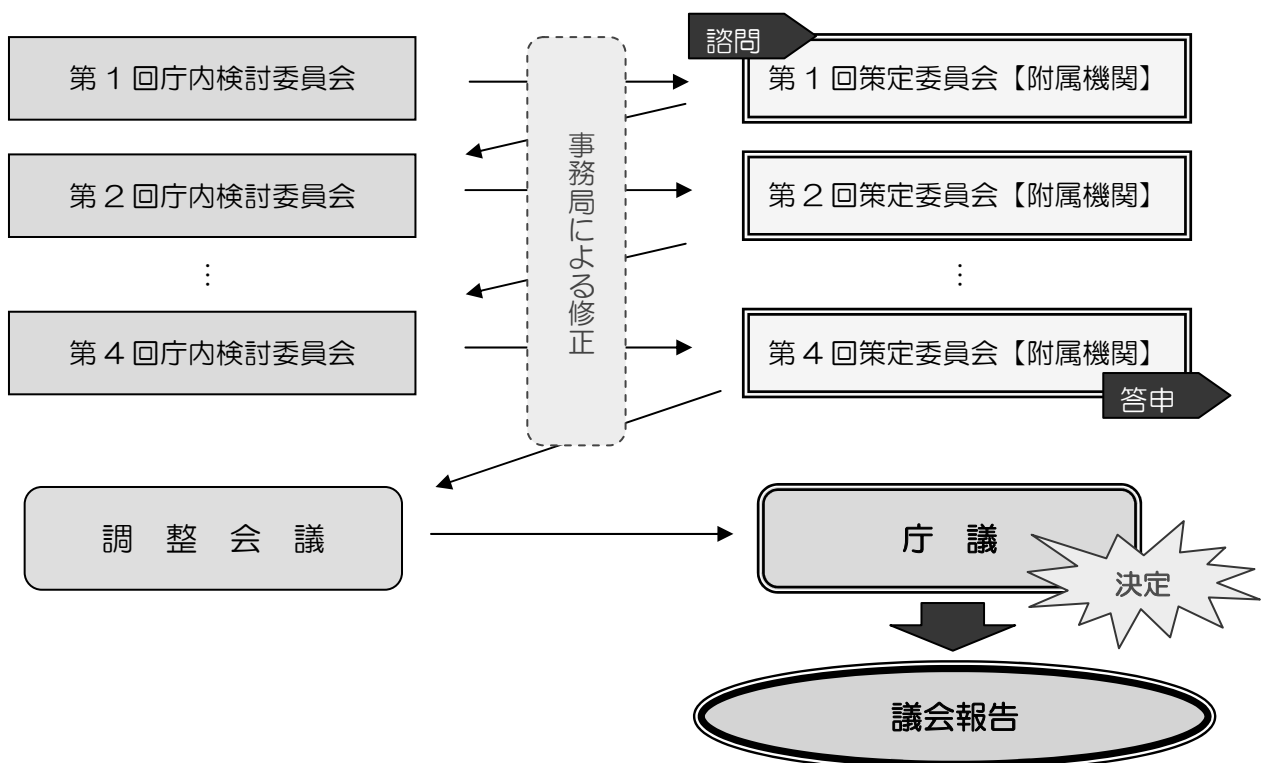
諮問

第１回庁内検討委員会

第１回策定委員会【附属機関】

第２回庁内検討委員会

第２回策定委員会【附属機関】

⋮

⋮

第４回庁内検討委員会

第４回策定委員会【附属機関】

事務局による修正

答申

調　整　会　議

庁　議

決定

議会報告